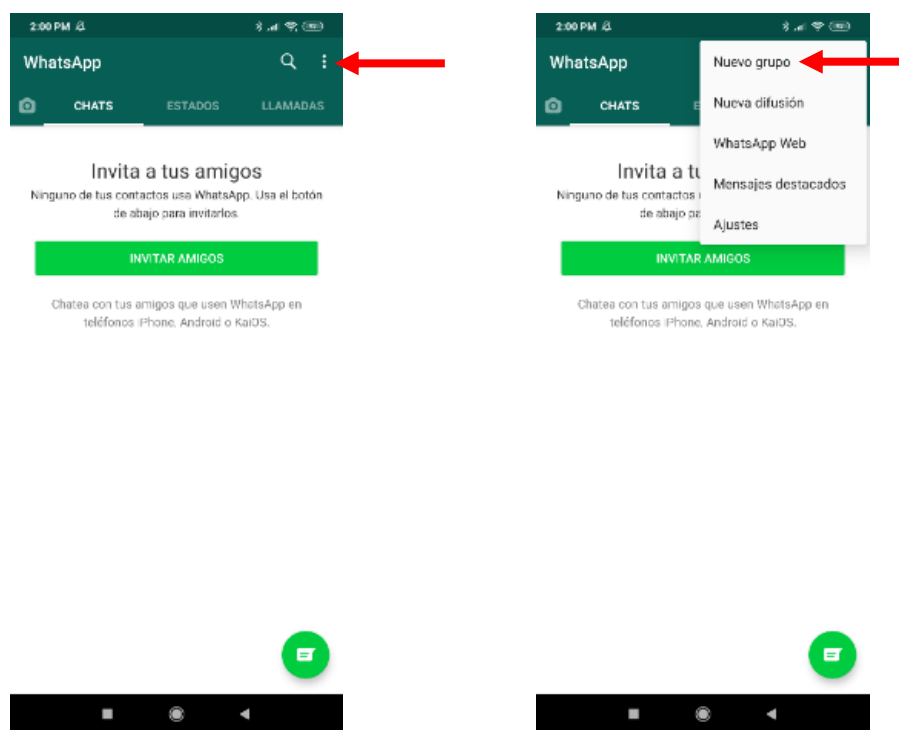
2:00 PM

WhatsApp

CHATS ESTADOS LLAMADAS

Invita a tus amigos

Ninguno de tus contactos usa WhatsApp. Usa el botón de abajo para invitarlos.

INVITAR AMIGOS

Chatea con tus amigos que usen WhatsApp en teléfonos iPhone, Android o KaiOS.

2:00 PM

WhatsApp

CHATS E

Nuevo grupo

Nueva difusión

WhatsApp Web

Mensajes destacados

Ajustes

Invita a t

Ninguno de tus contactos

de abajo para i

INVITAR AMIGOS

Chatea con tus amigos que usen WhatsApp en teléfonos iPhone, Android o KaiOS.